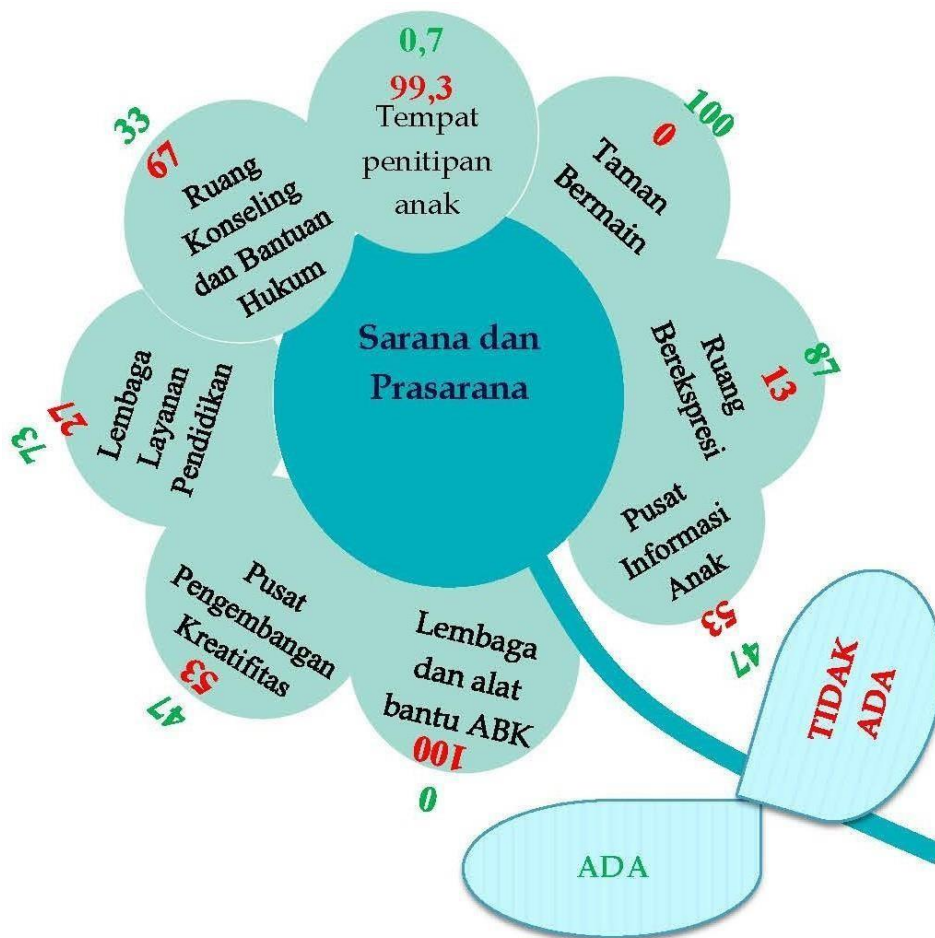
0,7
99,3
Tempat penitipan anak

100
0
Taman Bermain

87
13
Ruang Berekspresi

Pusat Informasi Anak
53
47

Lembaga dan alat bantu ABK
100
0

Pusat Pengembangan Kreatifitas
53
47

Lembaga Layanan Pendidikan
27
73

33
67
Ruang Konseling dan Bantuan Hukum

Sarana dan Prasarana

TIDAK ADA

ADA